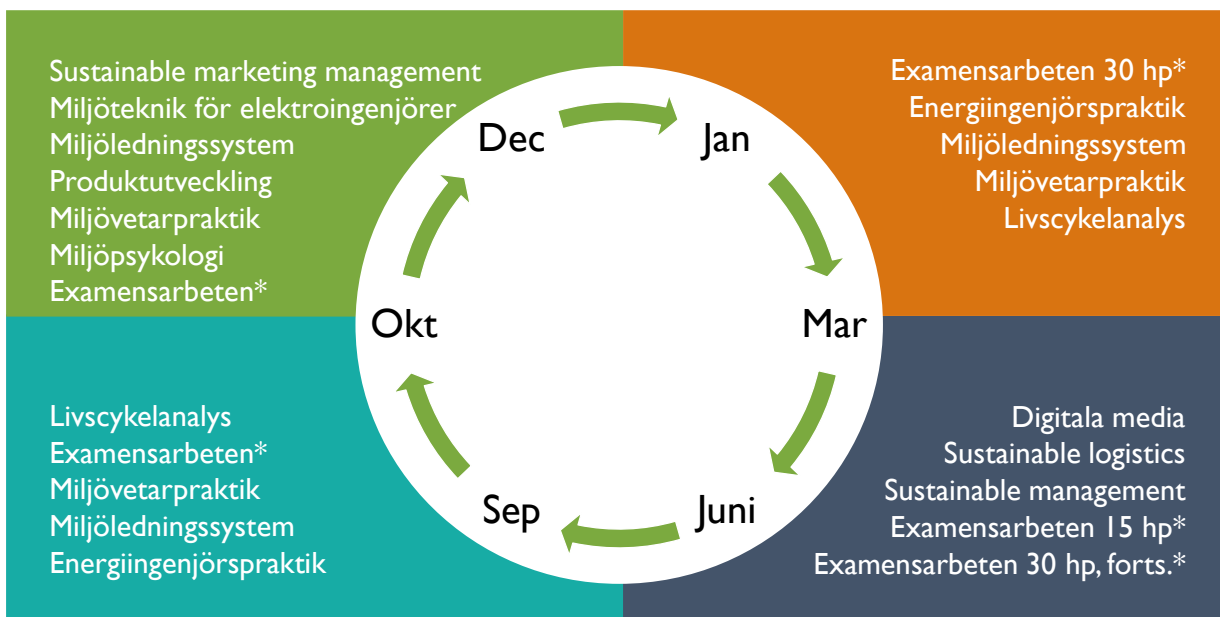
Sustainable marketing management
Miljöteknik för elektroingenjörer
Miljöledningssystem
Produktutveckling
Miljövetarpraktik
Miljöpsykologi
Examensarbeten*

Examensarbeten 30 hp*
Energiingenjörspraktik
Miljöledningssystem
Miljövetarpraktik
Livscykelanalys

Dec
Jan
Mar
Juni
Sep
Okt

Livscykelanalys
Examensarbeten*
Miljövetarpraktik
Miljöledningssystem
Energiingenjörspraktik

Digitala media
Sustainable logistics
Sustainable management
Examensarbeten 15 hp*
Examensarbeten 30 hp, forts.*